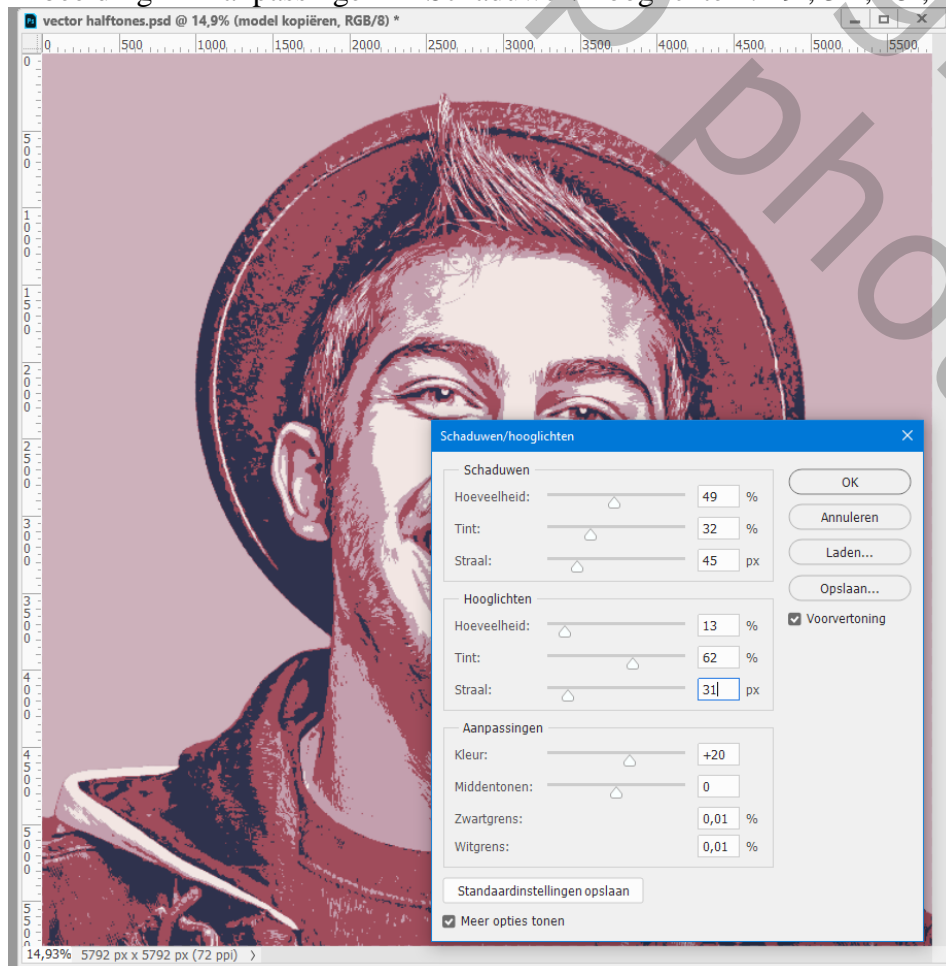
vector halftones.psd @ 14,9% (model kopiëren, RGB/8) *

0 500 1000 1500 2000 2500 3000 3500 4000 4500 5000 5500

0
500
1000
1500
2000
2500
3000
3500
4000
4500
5000
5500

Schaduwen/hooglichten

Schaduwen
Hoeveelheid: 49 %
Tint: 32 %
Straal: 45 px

Hooglichten
Hoeveelheid: 13 %
Tint: 62 %
Straal: 31 px

Aanpassingen
Kleur: +20
Middentonen: 0
Zwartgrens: 0,01 %
Witgrens: 0,01 %

Standaardinstellingen opslaan
Meer opties tonen

OK
Annuleren
Laden...
Opslaan...
Voorvertoning

14,93% 5792 px x 5792 px (72 ppi)